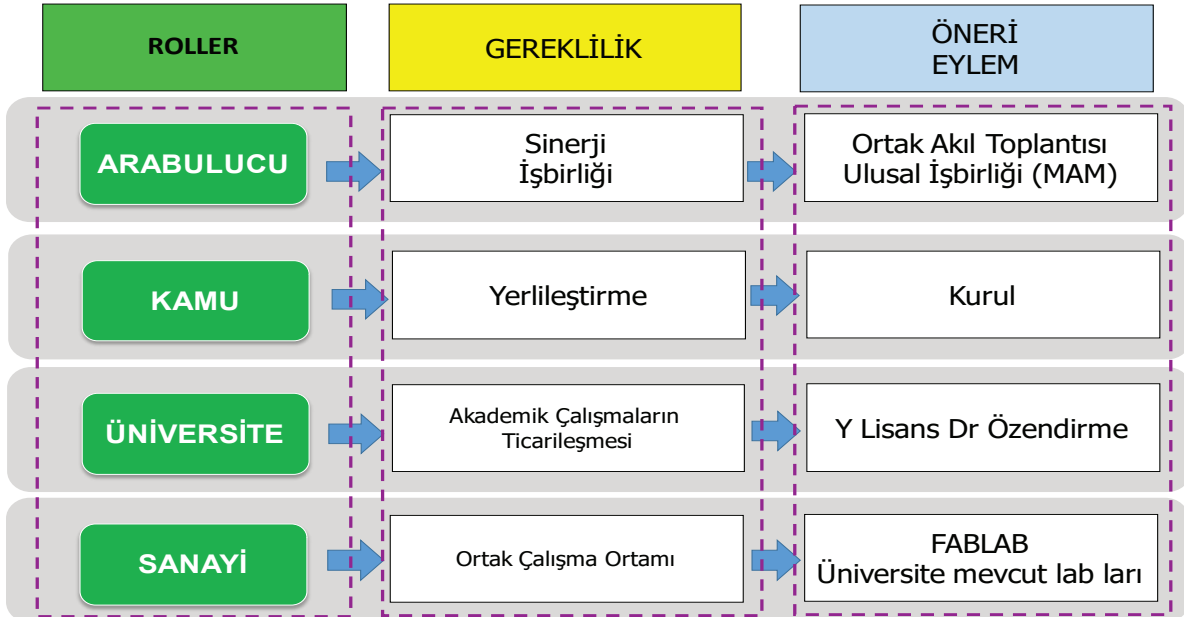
ROLLER

GEREKLİLİK

ÖNERİ
EYLEM

ARABULUCU

Sinerji
İşbirliği

Ortak Akıl Toplantısı
Ulusal İşbirliği (MAM)

KAMU

Yerlileştirme

Kurul

ÜNİVERSİTE

Akademik Çalışmaların Ticarileşmesi

Y Lisans Dr Özendirme

SANAYİ

Ortak Çalışma Ortamı

FABLAB
Üniversite mevcut lab ları